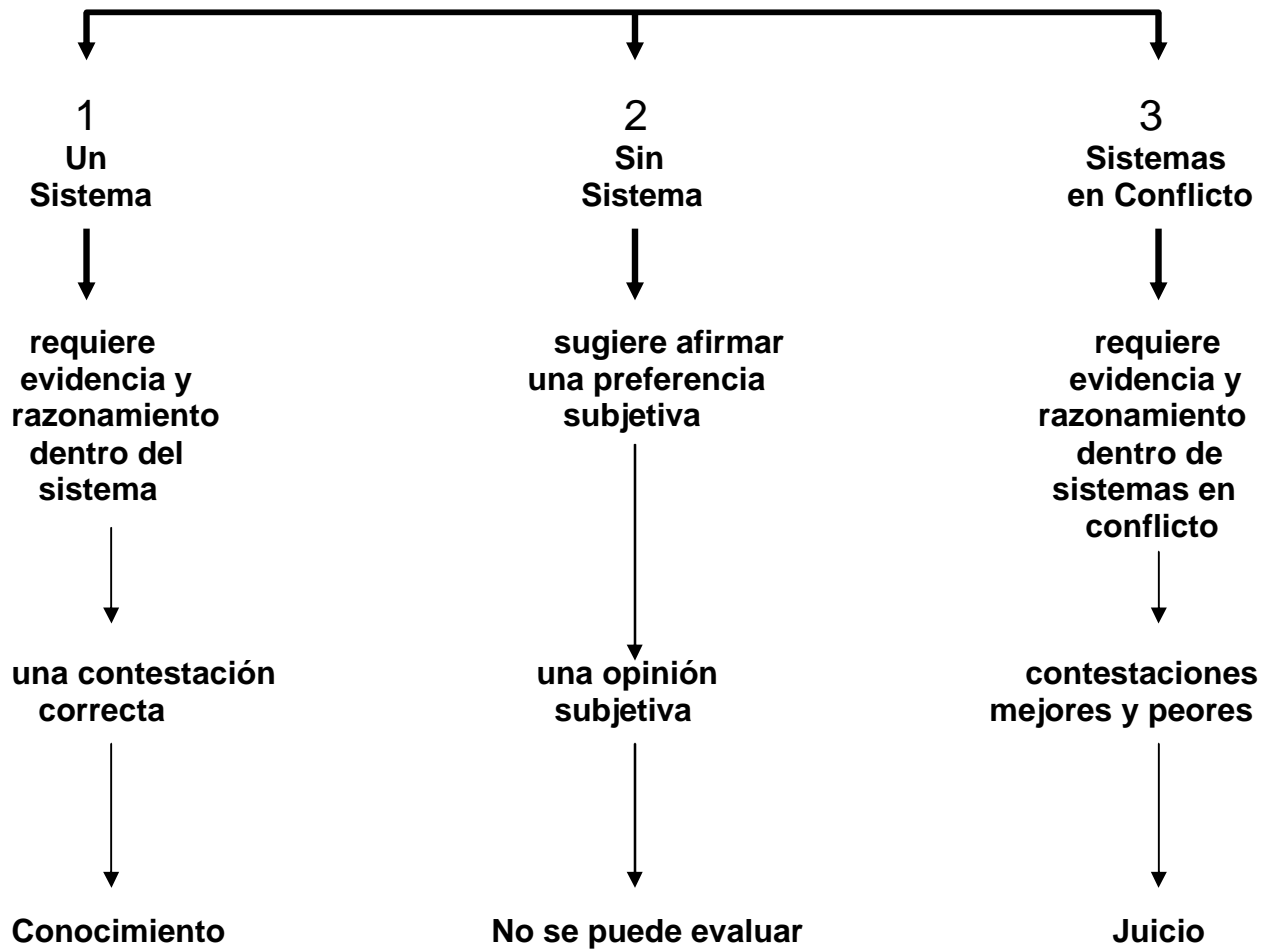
1
Un Sistema

requiere evidencia y razonamiento dentro del sistema

una contestación correcta

Conocimiento

2
Sin Sistema

sugiere afirmar una preferencia subjetiva

una opinión subjetiva

No se puede evaluar

3
Sistemas en Conflicto

requiere evidencia y razonamiento dentro de sistemas en conflicto

contestaciones mejores y peores

Juicio